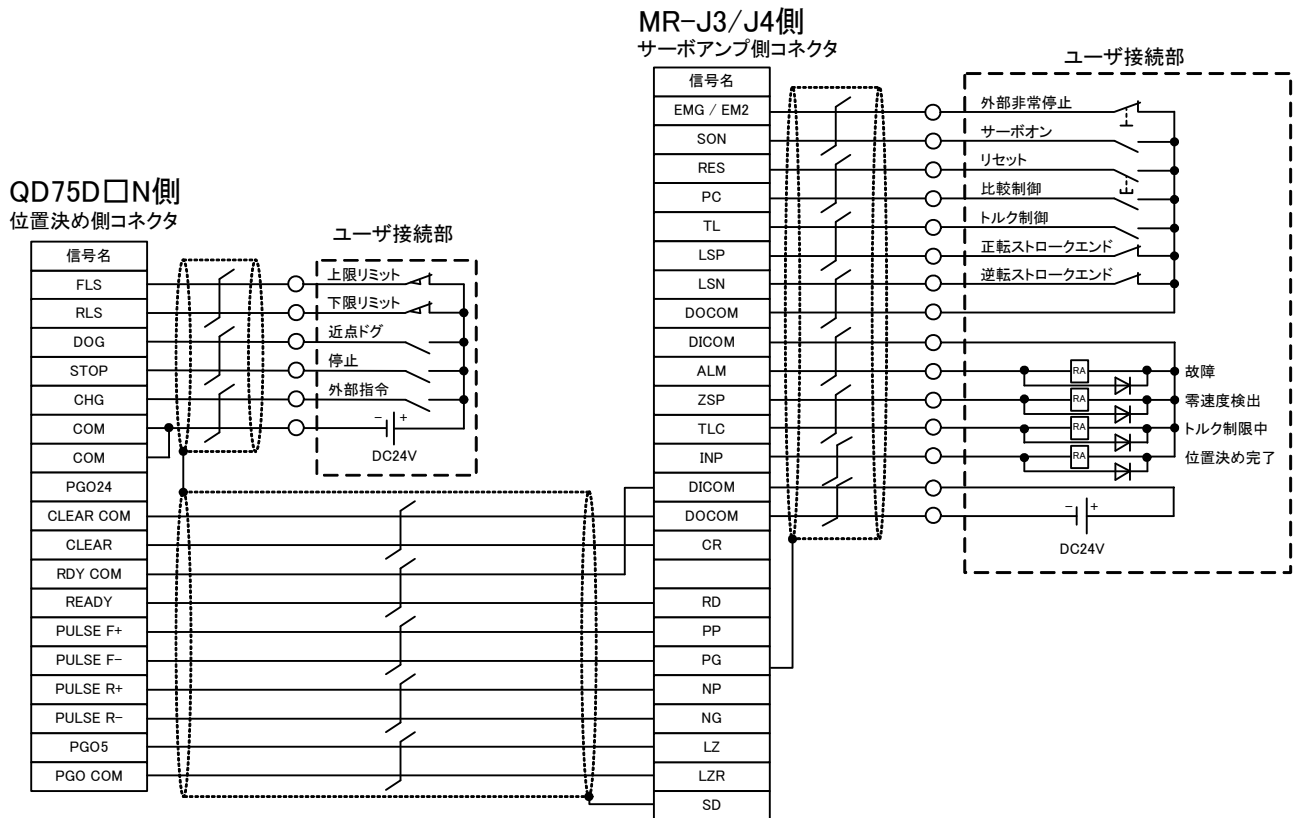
MR-J3/J4側
サーボアンプ側コネクタ

| 信号名 |
|---|
| EMG / EM2 |
| SON |
| RES |
| PC |
| TL |
| LSP |
| LSN |
| DOCOM |
| DICOM |
| ALM |
| ZSP |
| TLC |
| INP |
| DICOM |
| DOCOM |
| CR |
| |
| RD |
| PP |
| PG |
| NP |
| NG |
| LZ |
| LZR |
| SD |

ユーザ接続部
外部非常停止
サーボオン
リセット
比較制御
トルク制御
正転ストロークエンド
逆転ストロークエンド
RA
RA
RA
RA
故障
零速度検出
トルク制限中
位置決め完了
− +
DC24V

QD75D□N側
位置決め側コネクタ

| 信号名 |
|---|
| FLS |
| RLS |
| DOG |
| STOP |
| CHG |
| COM |
| COM |
| PGO24 |
| CLEAR COM |
| CLEAR |
| RDY COM |
| READY |
| PULSE F+ |
| PULSE F− |
| PULSE R+ |
| PULSE R− |
| PGO5 |
| PGO COM |

ユーザ接続部
上限リミット
下限リミット
近点ドグ
停止
外部指令
− +
DC24V